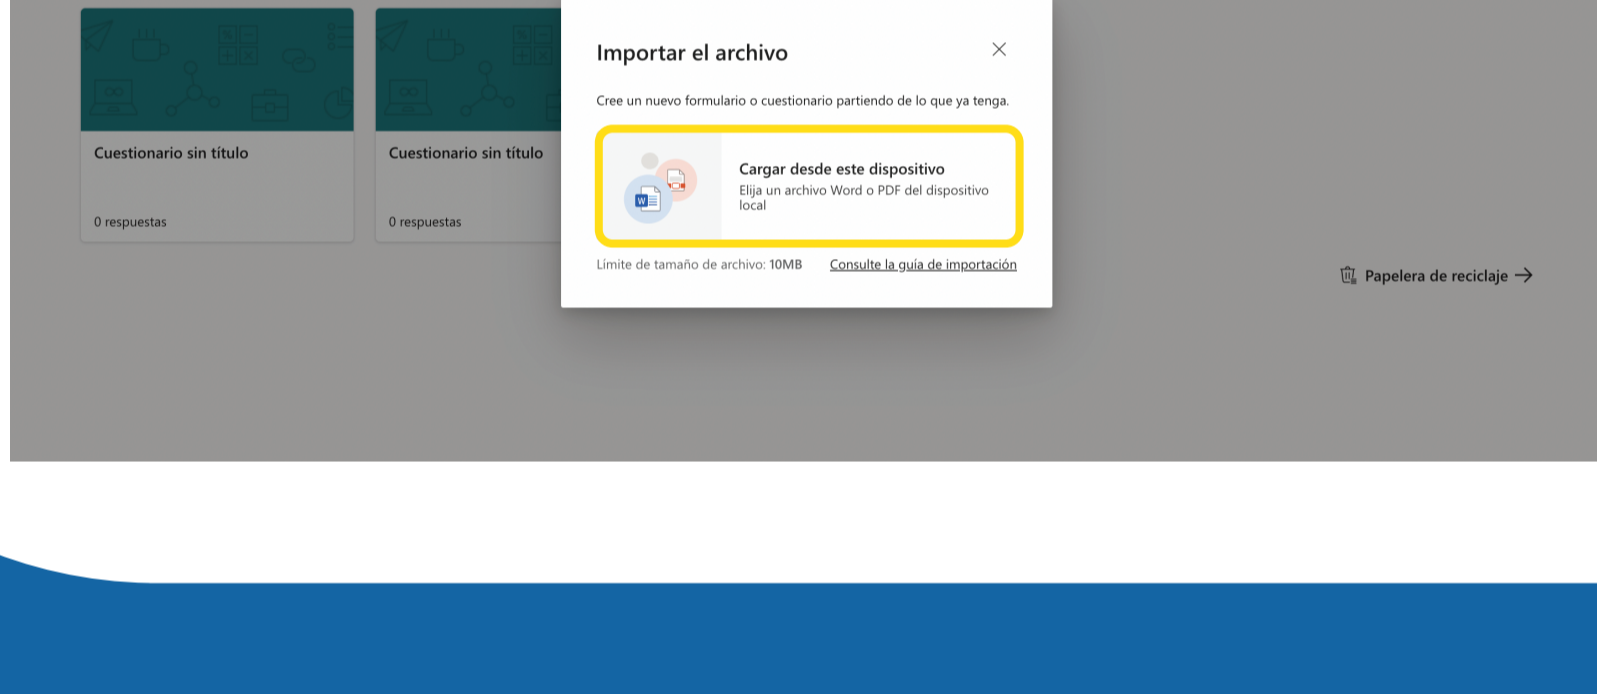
Cuestionario sin título

0 respuestas

Cuestionario sin título

0 respuestas

Importar el archivo

Cree un nuevo formulario o cuestionario partiendo de lo que ya tenga.

Cargar desde este dispositivo
Elija un archivo Word o PDF del dispositivo local

Límite de tamaño de archivo: 10MB

Consulte la guía de importación

Papelera de reciclaje